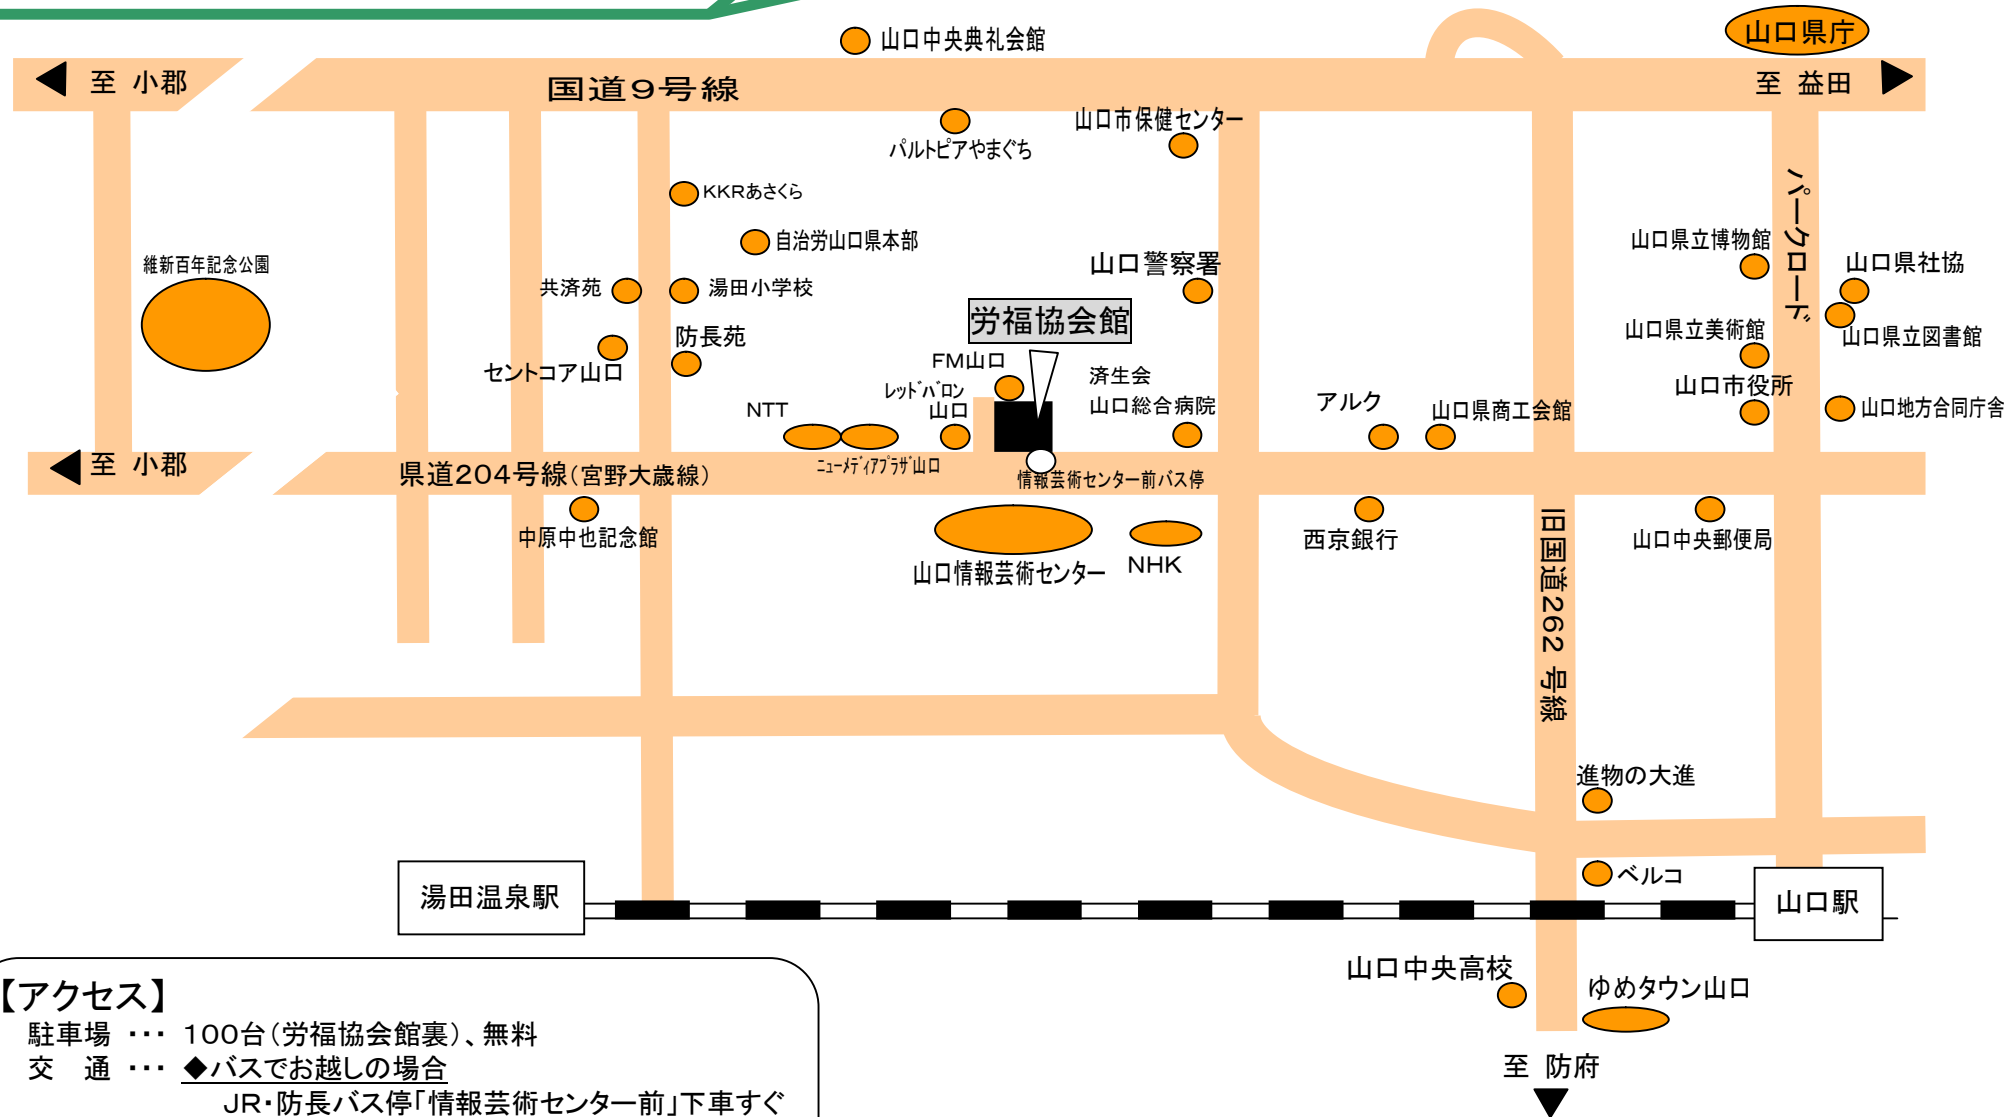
山口中央典礼会館

山口県庁

至 小郡

国道９号線

至 益田

パルトピアやまぐち

山口市保健センター

KKRあさくら

自治労山口県本部

維新百年記念公園

共済苑

湯田小学校

山口警察署

山口県立博物館

パークロード

山口県社協

労福協会館

防長苑

セントコア山口

FM山口

済生会
山口総合病院

山口県立美術館

山口県立図書館

山口市役所

レッドバロン
山口

NTT

アルク

山口県商工会館

山口地方合同庁舎

至 小郡

県道204号線（宮野大歳線）

ニューメディアプラザ山口

情報芸術センター前バス停

中原中也記念館

山口情報芸術センター

NHK

西京銀行

旧国道262号線

山口中央郵便局

進物の大進

ベルコ

湯田温泉駅

山口駅

山口中央高校

ゆめタウン山口

至 防府

【アクセス】
駐車場 ・・・ 100台（労福協会館裏）、無料
交　通 ・・・ ◆バスでお越しの場合
JR・防長バス停「情報芸術センター前」下車すぐ